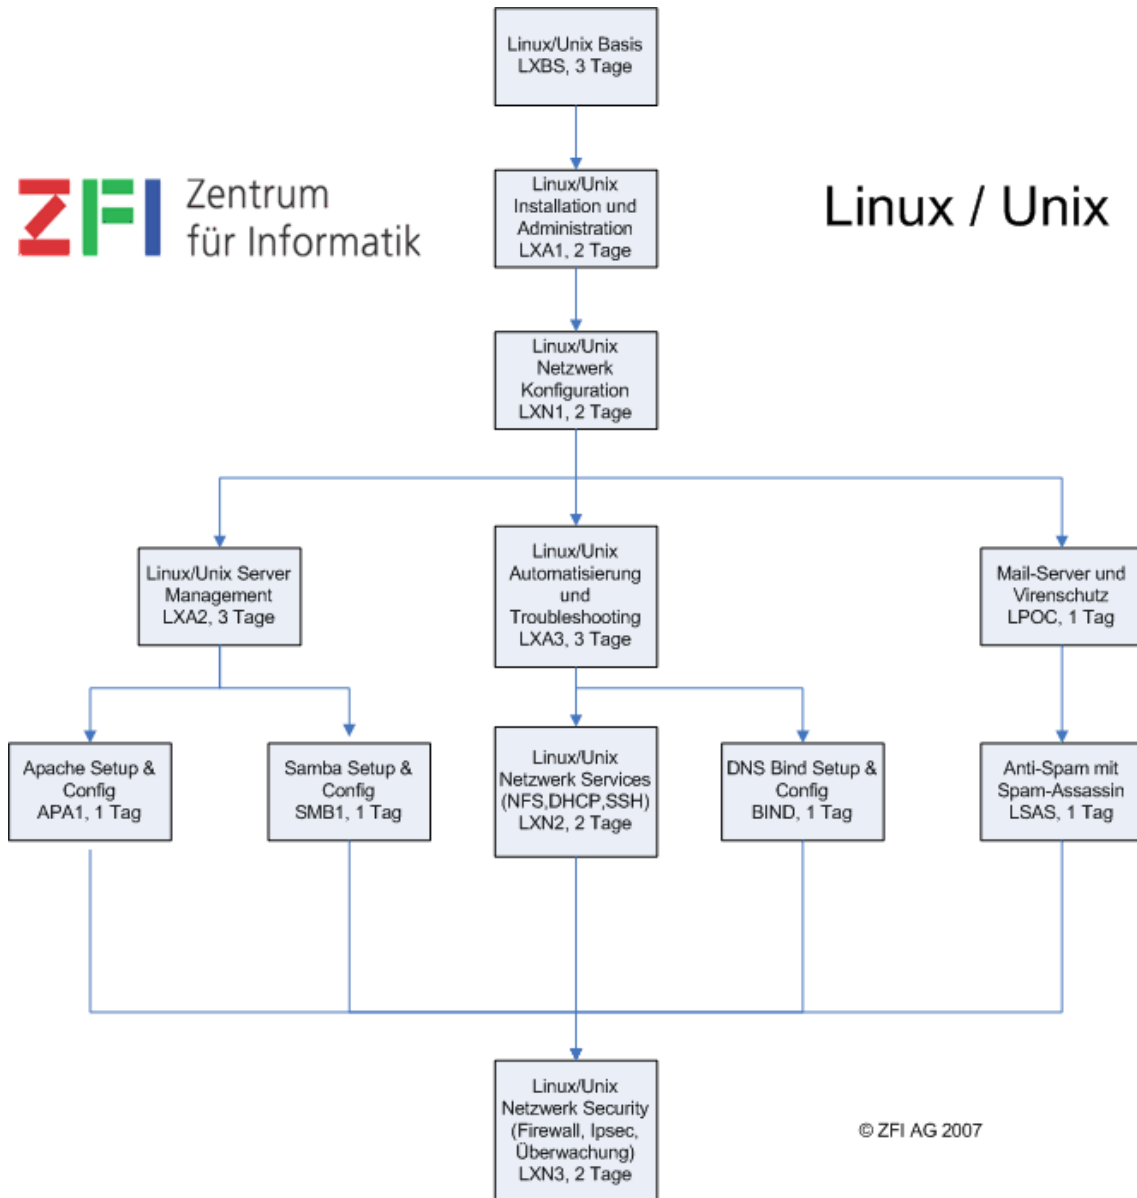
ZFI Zentrum für Informatik

Linux / Unix

Linux/Unix Basis
LXBS, 3 Tage

Linux/Unix Installation und Administration
LXA1, 2 Tage

Linux/Unix Netzwerk Konfiguration
LXN1, 2 Tage

Linux/Unix Server Management
LXA2, 3 Tage

Linux/Unix Automatisierung und Troubleshooting
LXA3, 3 Tage

Mail-Server und Virenschutz
LPOC, 1 Tag

Apache Setup & Config
APA1, 1 Tag

Samba Setup & Config
SMB1, 1 Tag

Linux/Unix Netzwerk Services (NFS,DHCP,SSH)
LXN2, 2 Tage

DNS Bind Setup & Config
BIND, 1 Tag

Anti-Spam mit Spam-Assassin
LSAS, 1 Tag

Linux/Unix Netzwerk Security (Firewall, Ipsec, Überwachung)
LXN3, 2 Tage

© ZFI AG 2007